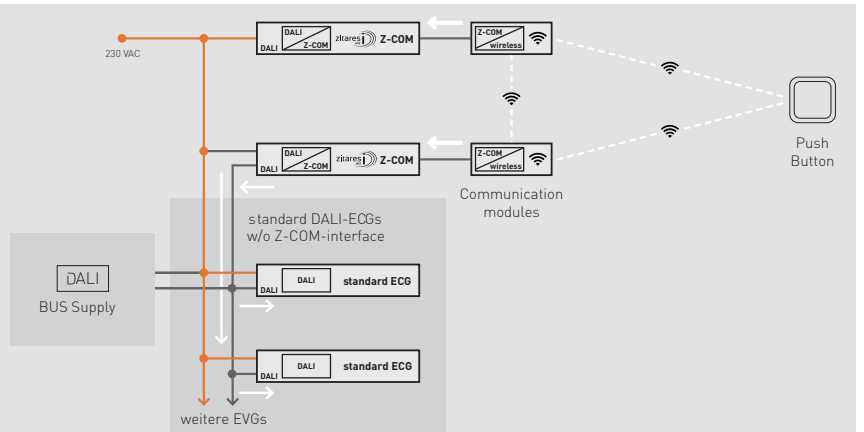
230 VAC

DALI
DALI
Z-COM
zilares
Z-COM

Z-COM
wireless

DALI
DALI
Z-COM
zilares
Z-COM

Z-COM
wireless

Communication modules

Push Button

standard DALI-ECGs w/o Z-COM-interface

DALI
BUS Supply

DALI
DALI
standard ECG

DALI
DALI
standard ECG

weitere EVGs